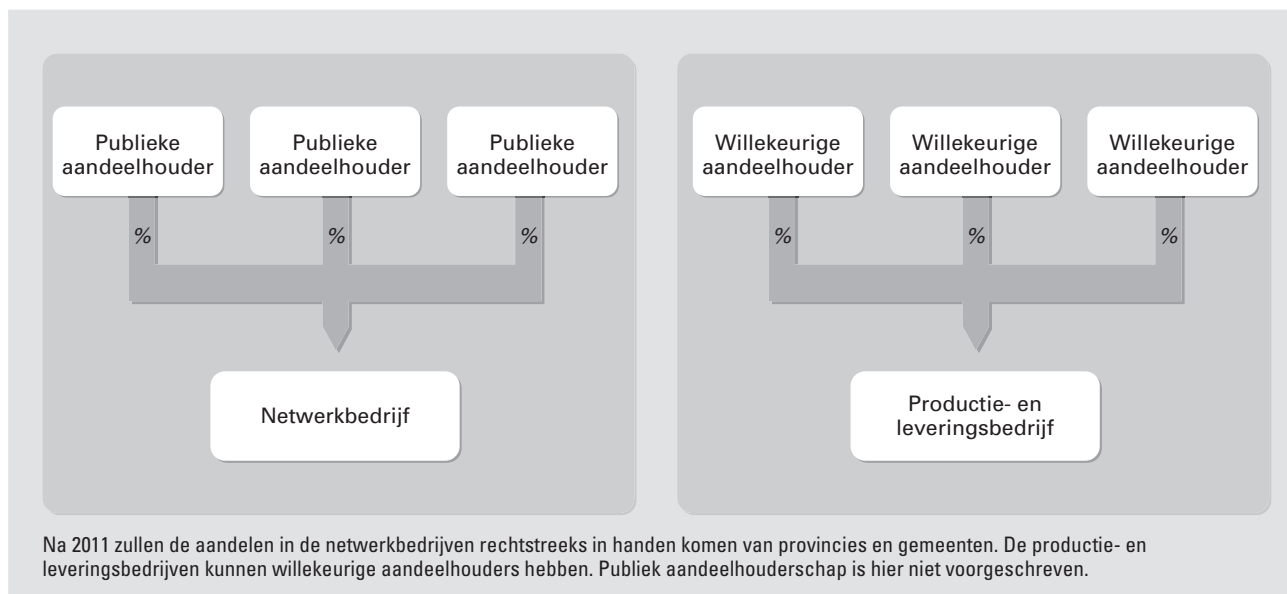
Publieke aandeelhouder

Publieke aandeelhouder

Publieke aandeelhouder

%

%

%

Netwerkbedrijf

Willekeurige aandeelhouder

Willekeurige aandeelhouder

Willekeurige aandeelhouder

%

%

%

Productie- en leveringsbedrijf

Na 2011 zullen de aandelen in de netwerkbedrijven rechtstreeks in handen komen van provincies en gemeenten. De productie- en leveringsbedrijven kunnen willekeurige aandeelhouders hebben. Publiek aandeelhouderschap is hier niet voorgeschreven.